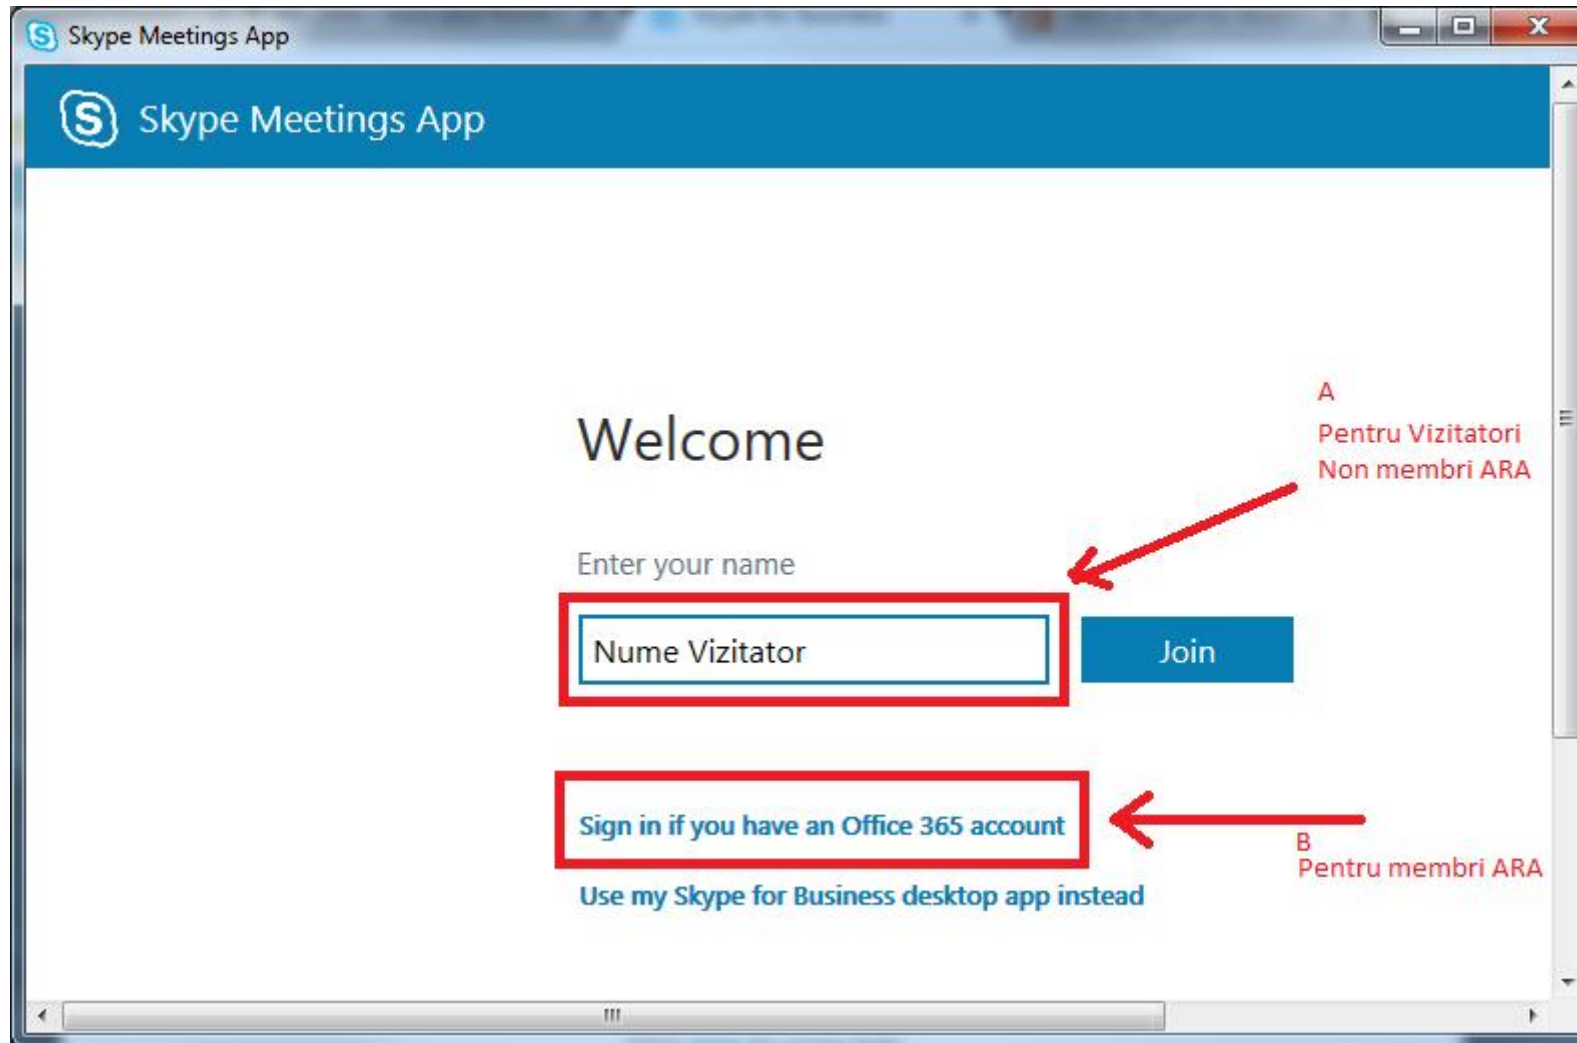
Skype Meetings App

Skype Meetings App

Welcome

A
Pentru Vizitatori
Non membri ARA

Enter your name

Nume Vizitator

Join

Sign in if you have an Office 365 account

B
Pentru membri ARA

Use my Skype for Business desktop app instead